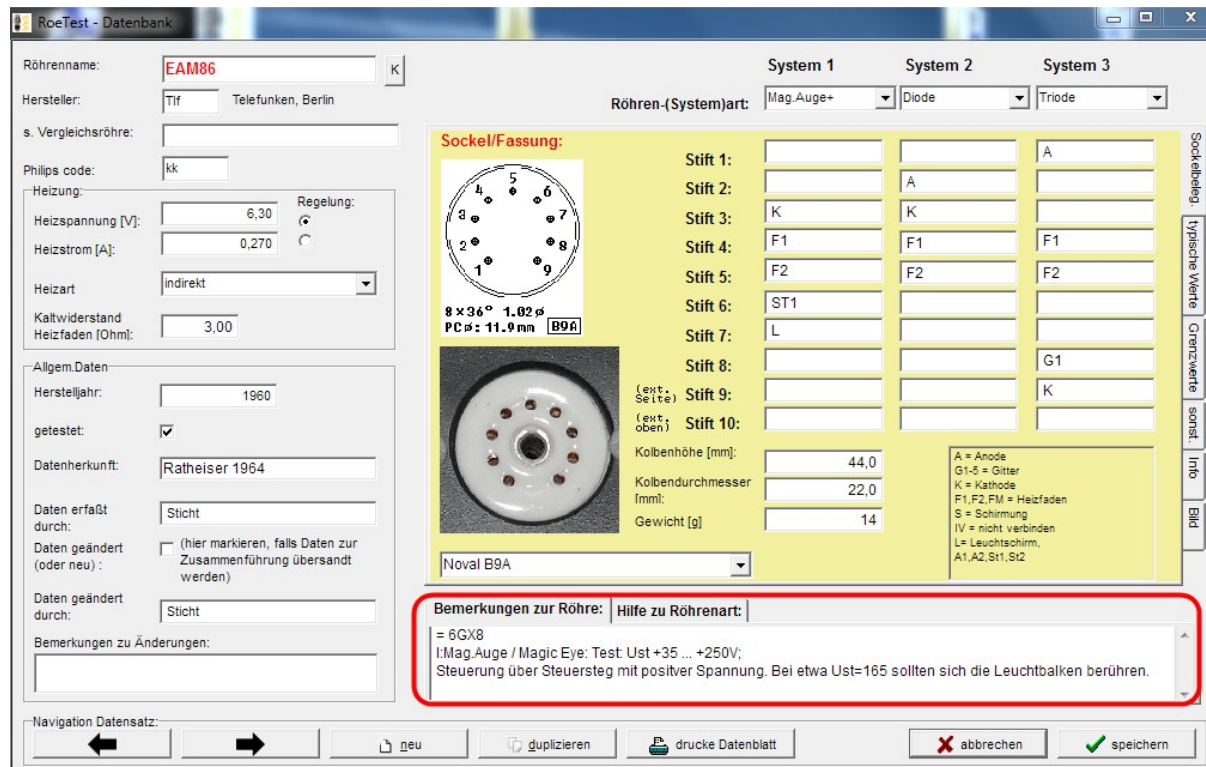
RoeTest - Datenbank

Röhrenname: EAM86 K
Hersteller: Tlf Telefunken, Berlin
s. Vergleichsröhre:
Philips code: kk

Heizung:
Heizspannung [V]: 6,30
Heizstrom [A]: 0,270
Regelung:
Heizart: indirekt
Kaltwiderstand Heizfaden [Ohm]: 3,00

Allgem.Daten
Herstelljahr: 1960
getestet: ☑
Datenherkunft: Ratheiser 1964
Daten erfaßt durch: Sticht
Daten geändert (oder neu) : (hier markieren, falls Daten zur Zusammenführung übersandt werden)
Daten geändert durch: Sticht
Bemerkungen zu Änderungen:

Navigation Datensatz:

System 1 System 2 System 3
Röhren-(System)art: Mag.Auge+ Diode Triode

Sockel/Fassung:
$8\times36°$ $1.02ø$
PCø: 11.9mm B9A

| | System 1 | System 2 | System 3 |
|---|---|---|---|
| Stift 1: | | | A |
| Stift 2: | | A | |
| Stift 3: | K | K | |
| Stift 4: | F1 | F1 | F1 |
| Stift 5: | F2 | F2 | F2 |
| Stift 6: | ST1 | | |
| Stift 7: | L | | |
| Stift 8: | | | G1 |
| (ext. Seite) Stift 9: | | | K |
| (ext. oben) Stift 10: | | | |

Kolbenhöhe [mm]: 44,0
Kolbendurchmesser [mm]: 22,0
Gewicht [g] 14

A = Anode
G1-5 = Gitter
K = Kathode
F1,F2,FM = Heizfaden
S = Schirmung
IV = nicht verbinden
L= Leuchtschirm,
A1,A2,St1,St2

Noval B9A

Sockelbeleg. typische Werte Grenzwerte sonst. Info Bild

Bemerkungen zur Röhre: Hilfe zu Röhrenart:
= 6GX8
I:Mag.Auge / Magic Eye: Test: Ust +35 ... +250V;
Steuerung über Steuersteg mit positver Spannung. Bei etwa Ust=165 sollten sich die Leuchtbalken berühren.

neu duplizieren drucke Datenblatt abbrechen speichern